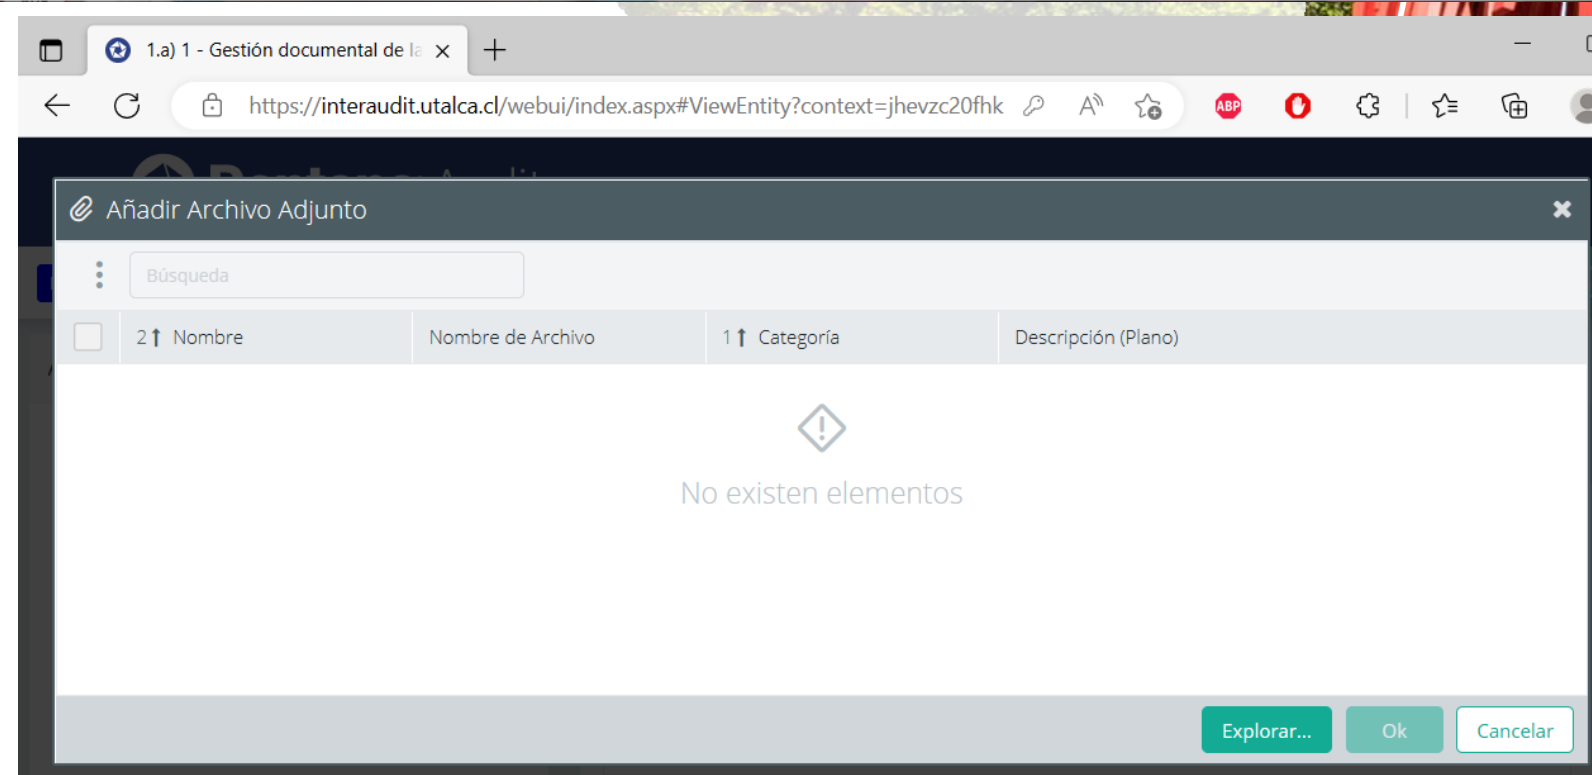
1.a) 1 - Gestión documental de la

https://interaudit.utalca.cl/webui/index.aspx#ViewEntity?context=jhevzc20fhk

ABP

Añadir Archivo Adjunto

Búsqueda

| | 2 ↑ Nombre | Nombre de Archivo | 1 ↑ Categoría | Descripción (Plano) |
|---|---|---|---|---|

No existen elementos

Explorar...

Ok

Cancelar